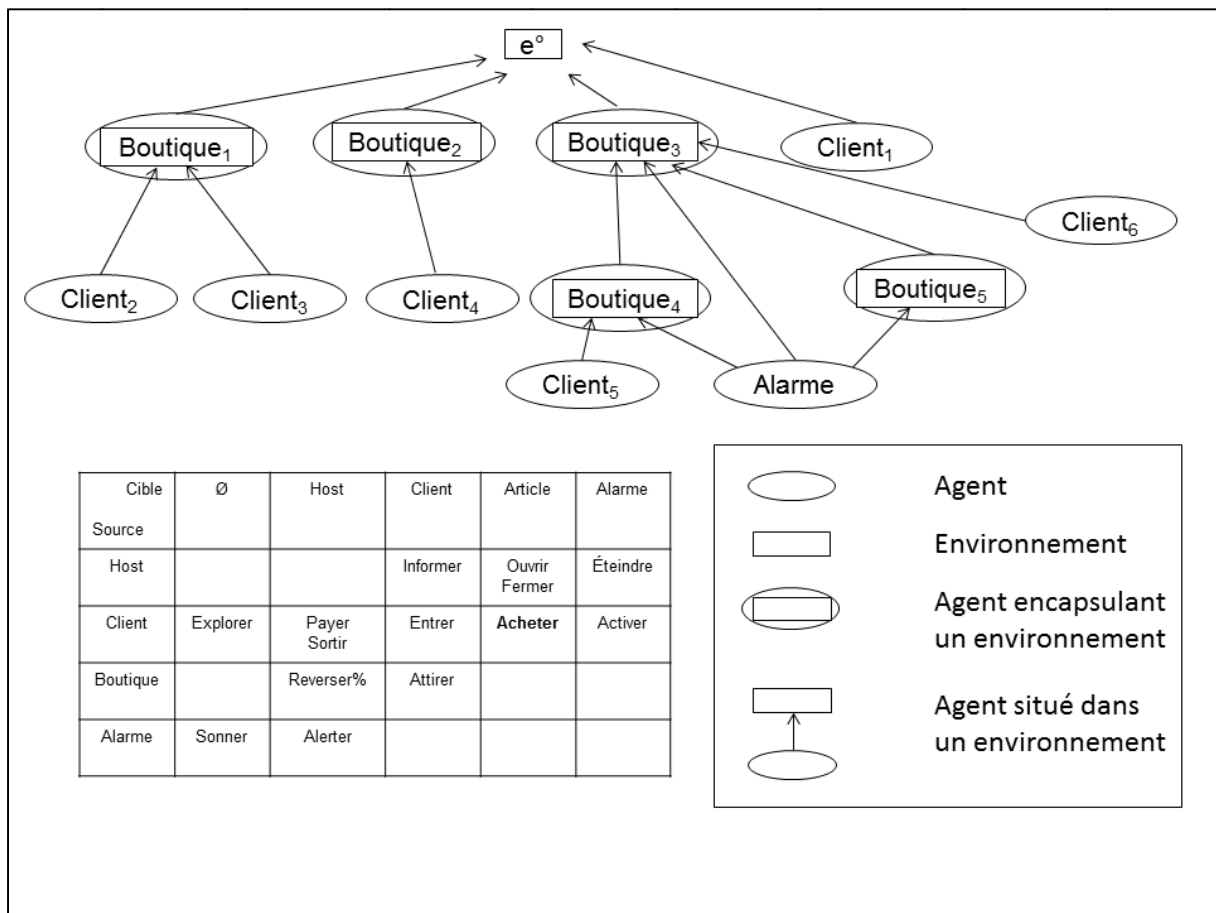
e°

Boutique$_1$ Boutique$_2$ Boutique$_3$ Client$_1$

Client$_6$

Client$_2$ Client$_3$ Client$_4$ Boutique$_4$ Boutique$_5$

Client$_5$ Alarme

| Cible Source | Ø | Host | Client | Article | Alarme |
|---|---|---|---|---|---|
| Host | | | Informer | Ouvrir Fermer | Éteindre |
| Client | Explorer | Payer Sortir | Entrer | **Acheter** | Activer |
| Boutique | | Reverser% | Attirer | | |
| Alarme | Sonner | Alerter | | | |

Agent

Environnement

Agent encapsulant un environnement

Agent situé dans un environnement